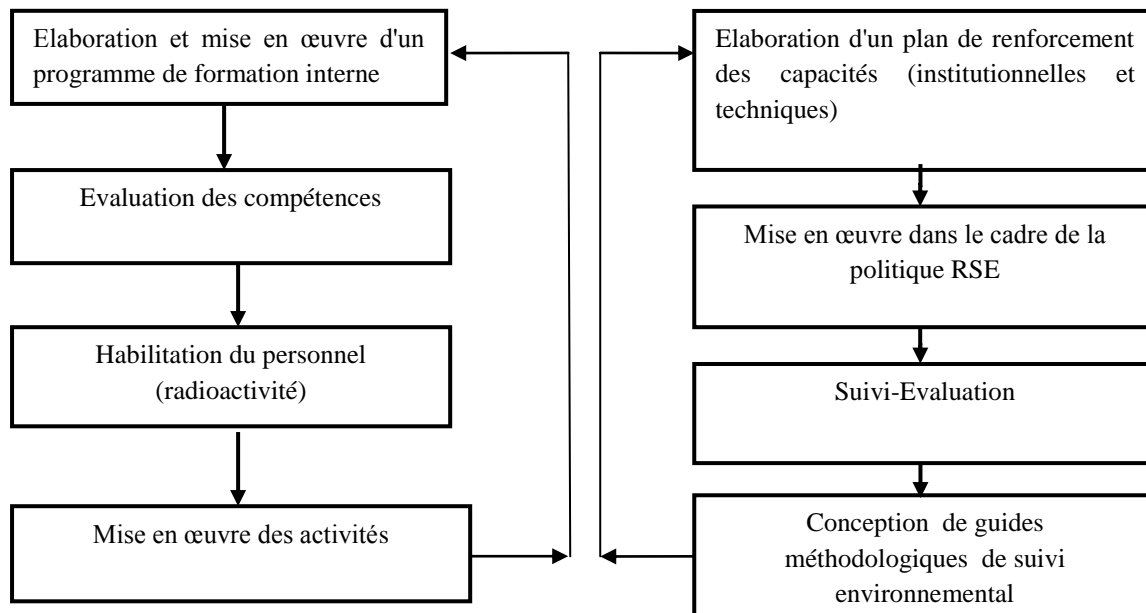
Elaboration et mise en œuvre d'un programme de formation interne

Evaluation des compétences

Habilitation du personnel (radioactivité)

Mise en œuvre des activités

Elaboration d'un plan de renforcement des capacités (institutionnelles et techniques)

Mise en œuvre dans le cadre de la politique RSE

Suivi-Evaluation

Conception de guides méthodologiques de suivi environnemental